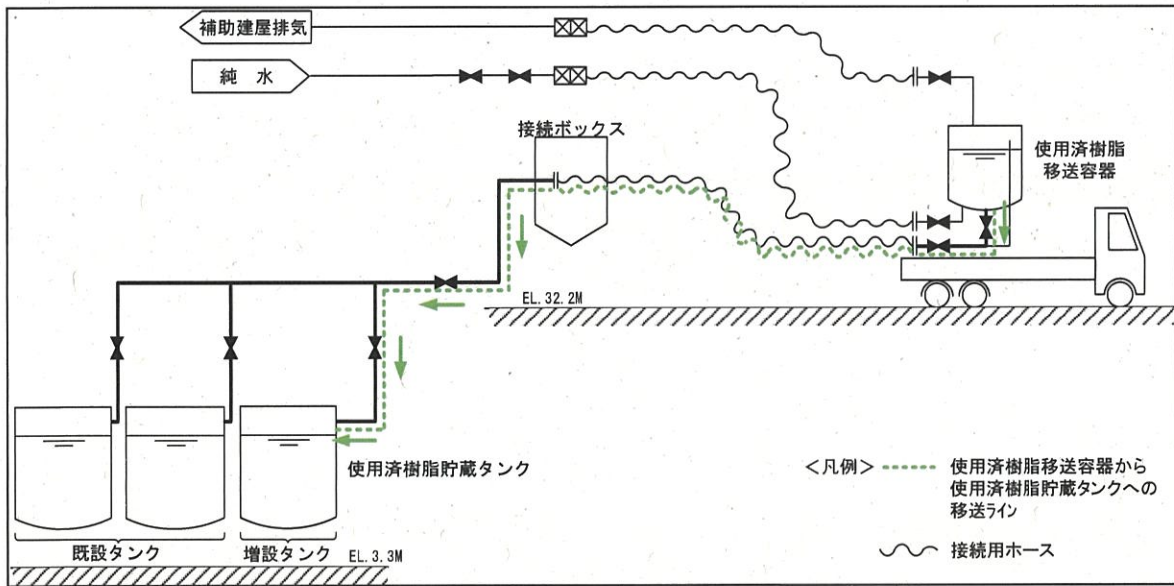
補助建屋排気

純　水

接続ボックス

使用済樹脂
移送容器

EL. 32. 2M

使用済樹脂貯蔵タンク

<凡例>　使用済樹脂移送容器から使用済樹脂貯蔵タンクへの移送ライン

接続用ホース

既設タンク　増設タンク　EL. 3. 3M